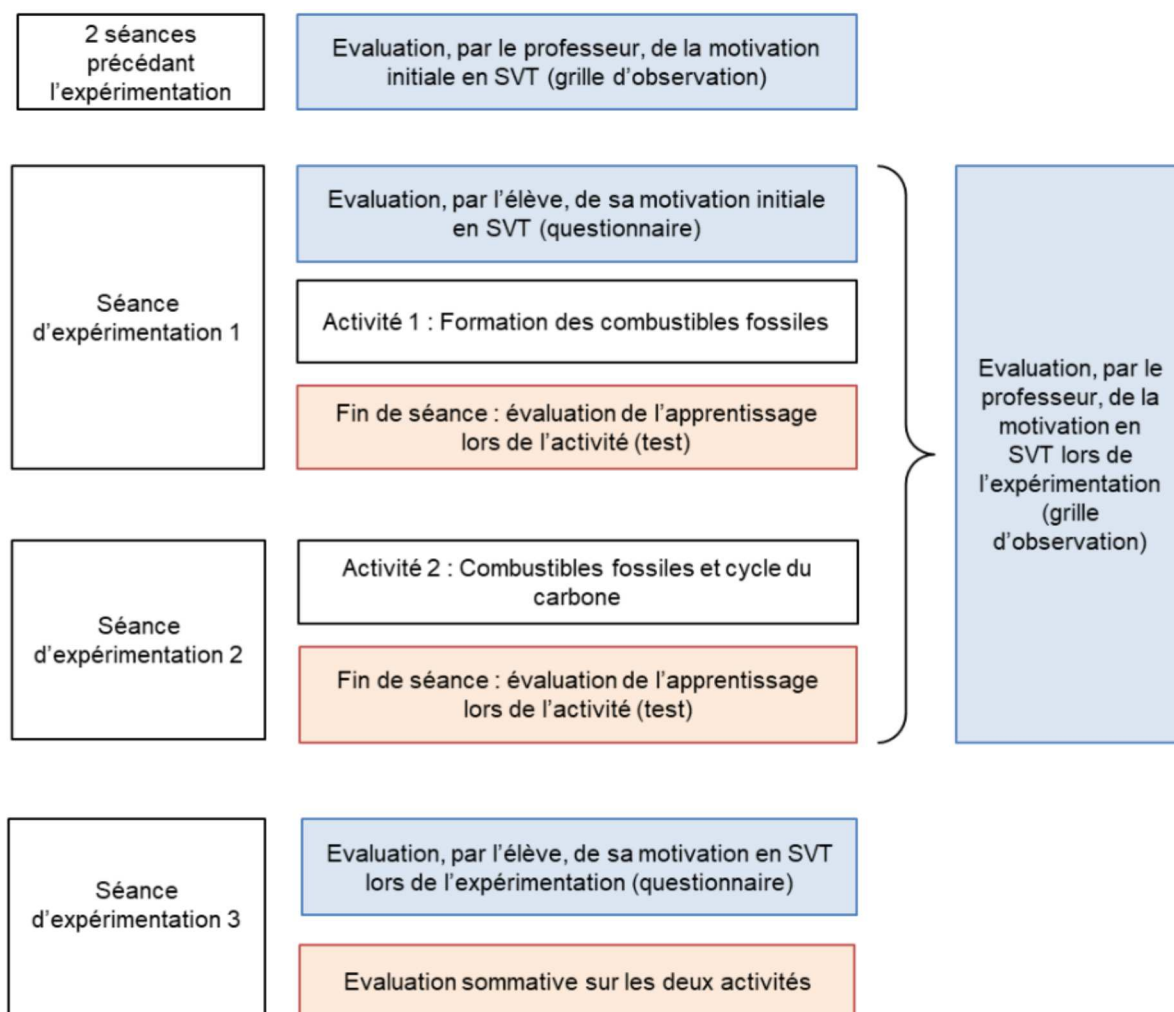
2 séances précédant l'expérimentation

Evaluation, par le professeur, de la motivation initiale en SVT (grille d'observation)

Séance d'expérimentation 1

Evaluation, par l'élève, de sa motivation initiale en SVT (questionnaire)

Activité 1 : Formation des combustibles fossiles

Fin de séance : évaluation de l'apprentissage lors de l'activité (test)

Séance d'expérimentation 2

Activité 2 : Combustibles fossiles et cycle du carbone

Fin de séance : évaluation de l'apprentissage lors de l'activité (test)

Evaluation, par le professeur, de la motivation en SVT lors de l'expérimentation (grille d'observation)

Séance d'expérimentation 3

Evaluation, par l'élève, de sa motivation en SVT lors de l'expérimentation (questionnaire)

Evaluation sommative sur les deux activités